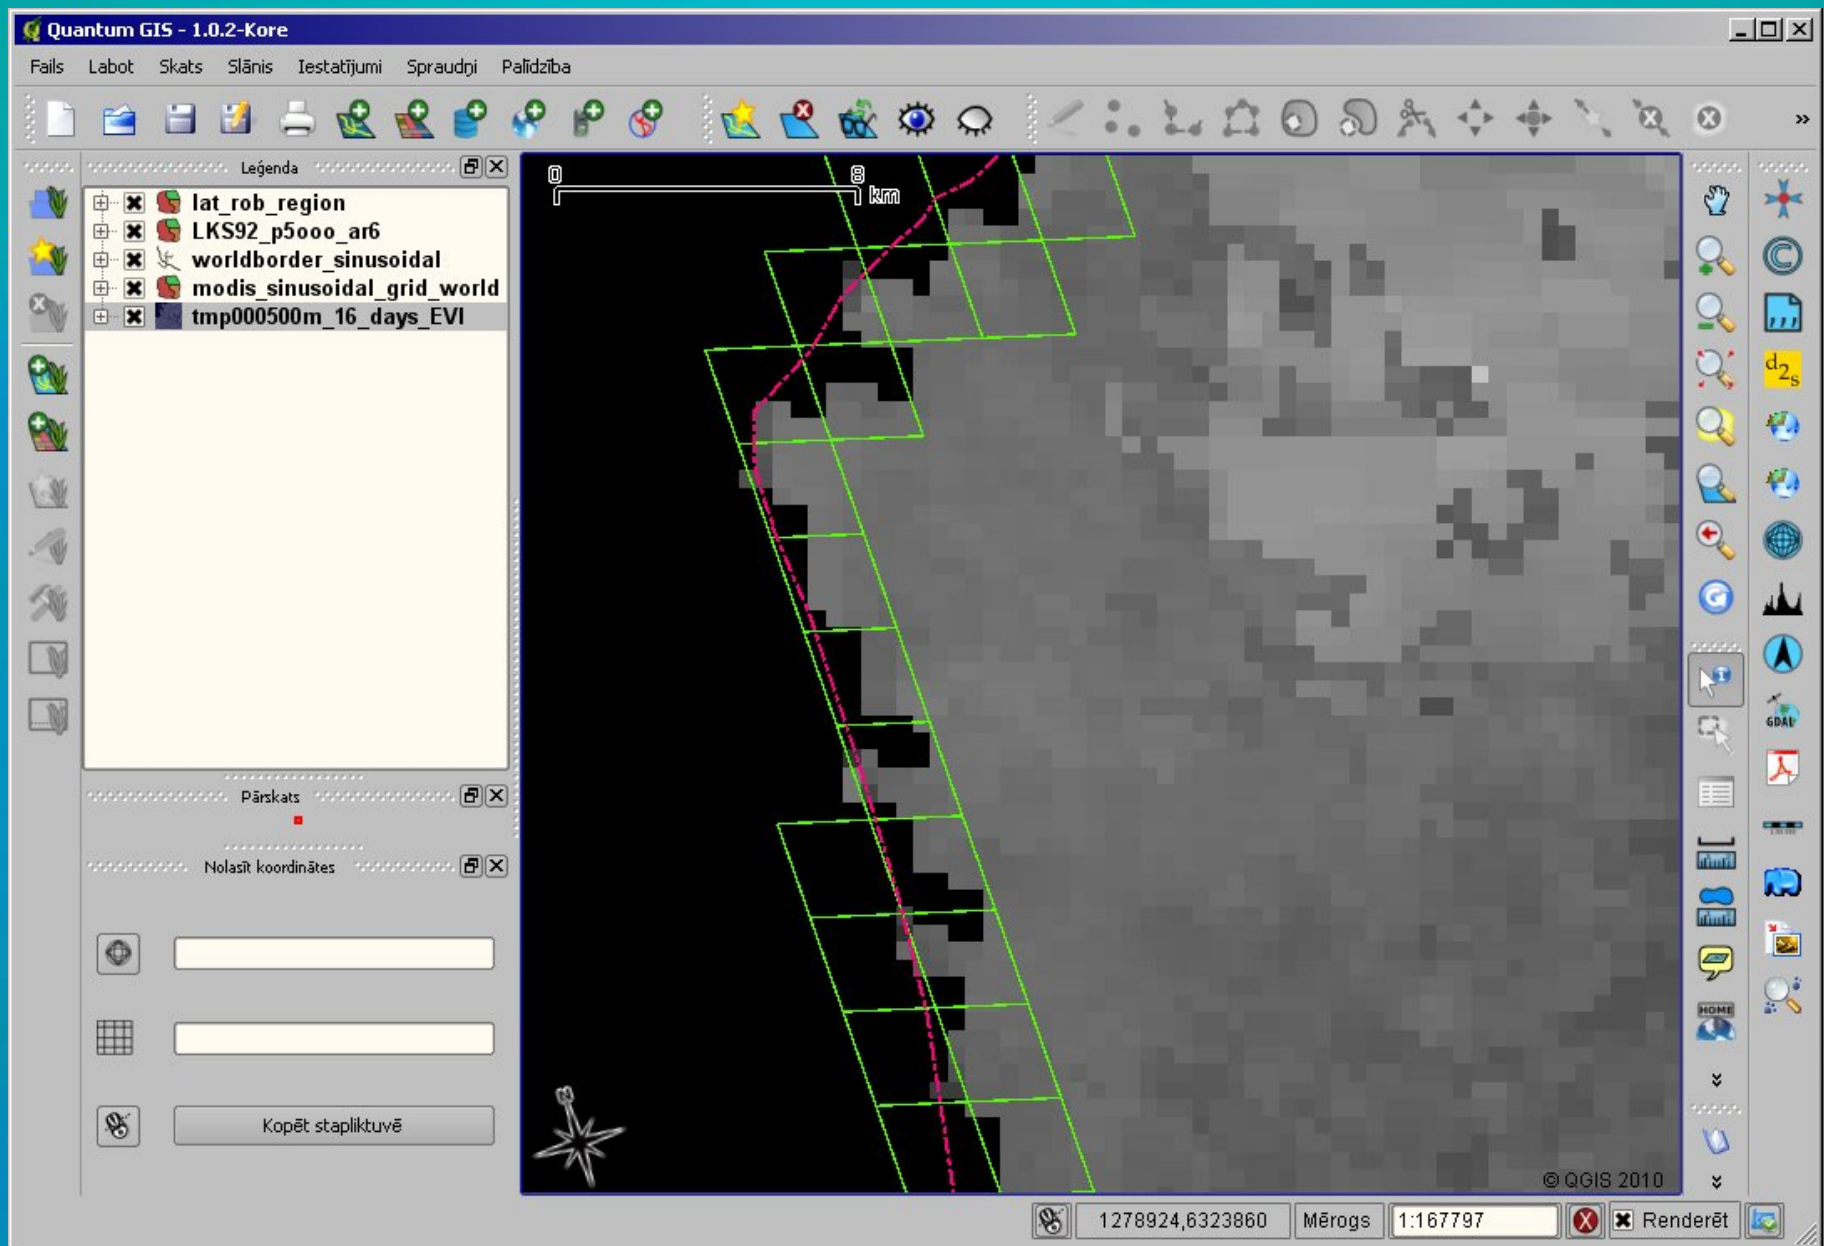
Quantum GIS - 1.0.2-Kore

Fails Labot Skats Slānis Iestatījumi Spraudņi Palīdzība

Leģenda

lat_rob_region
LKS92_p5ooo_ar6
worldborder_sinusoidal
modis_sinusoidal_grid_world
tmp000500m_16_days_EVI

Pārskats

Nolasīt koordinātes

Kopēt starpliktuvē

0 8 km

© QGIS 2010

1278924,6323860 Mērogs 1:167797 Renderēt